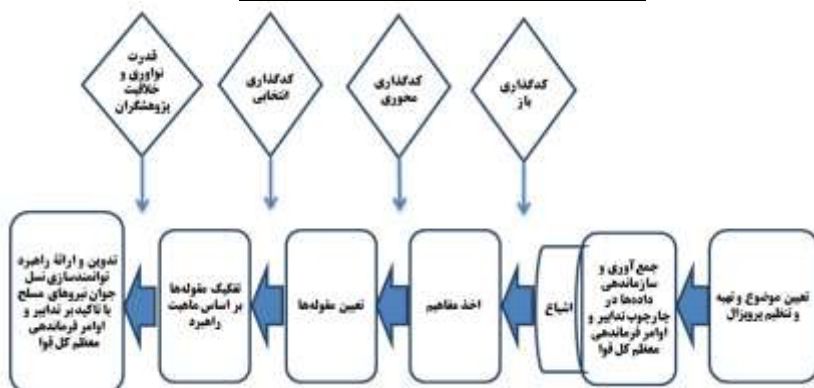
قدرت نوآوری و خلاقیت پژوهشگران

کدگذاری انتخابی

کدگذاری محوری

کدگذاری باز

تعیین موضوع و تهیه و تنظیم پروپزال

جمع آوری و سازماندهی داده‌ها در چارچوب تدابیر و اوامر فرماندهی معظم کل قوا

اشباع

اخذ مفاهیم

تعیین مقوله‌ها

تفکیک مقوله‌ها بر اساس ماهیت راهبرد

تدوین و ارائهٔ راهبرد توانمندسازی نسل جوان نیروهای مسلح با تاکید بر تدابیر و اوامر فرماندهی معظم کل قوا